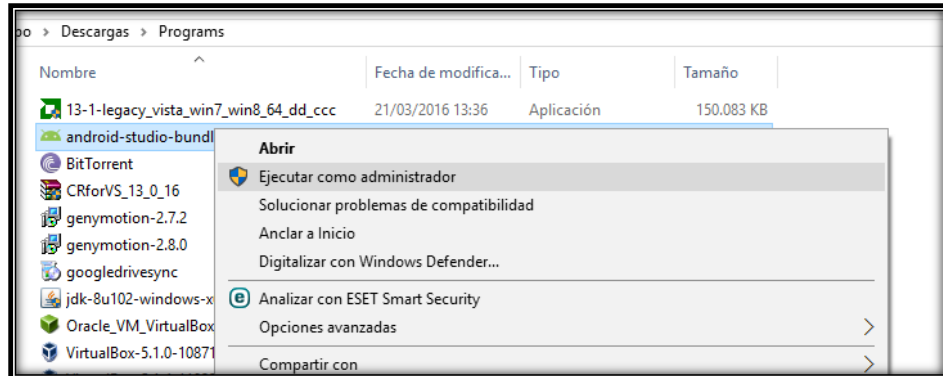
bo › Descargas › Programs

| Nombre | Fecha de modifica... | Tipo | Tamaño |
|---|---|---|---|
| 13-1-legacy_vista_win7_win8_64_dd_ccc | 21/03/2016 13:36 | Aplicación | 150.083 KB |
| android-studio-bundl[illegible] | | | |
| BitTorrent | | | |
| CRforVS_13_0_16 | | | |
| genymotion-2.7.2 | | | |
| genymotion-2.8.0 | | | |
| googledrivesync | | | |
| jdk-8u102-windows-x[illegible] | | | |
| Oracle_VM_VirtualBox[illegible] | | | |
| VirtualBox-5.1.0-10871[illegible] | | | |

Abrir
Ejecutar como administrador
Solucionar problemas de compatibilidad
Anclar a Inicio
Digitalizar con Windows Defender...
Analizar con ESET Smart Security
Opciones avanzadas
Compartir con